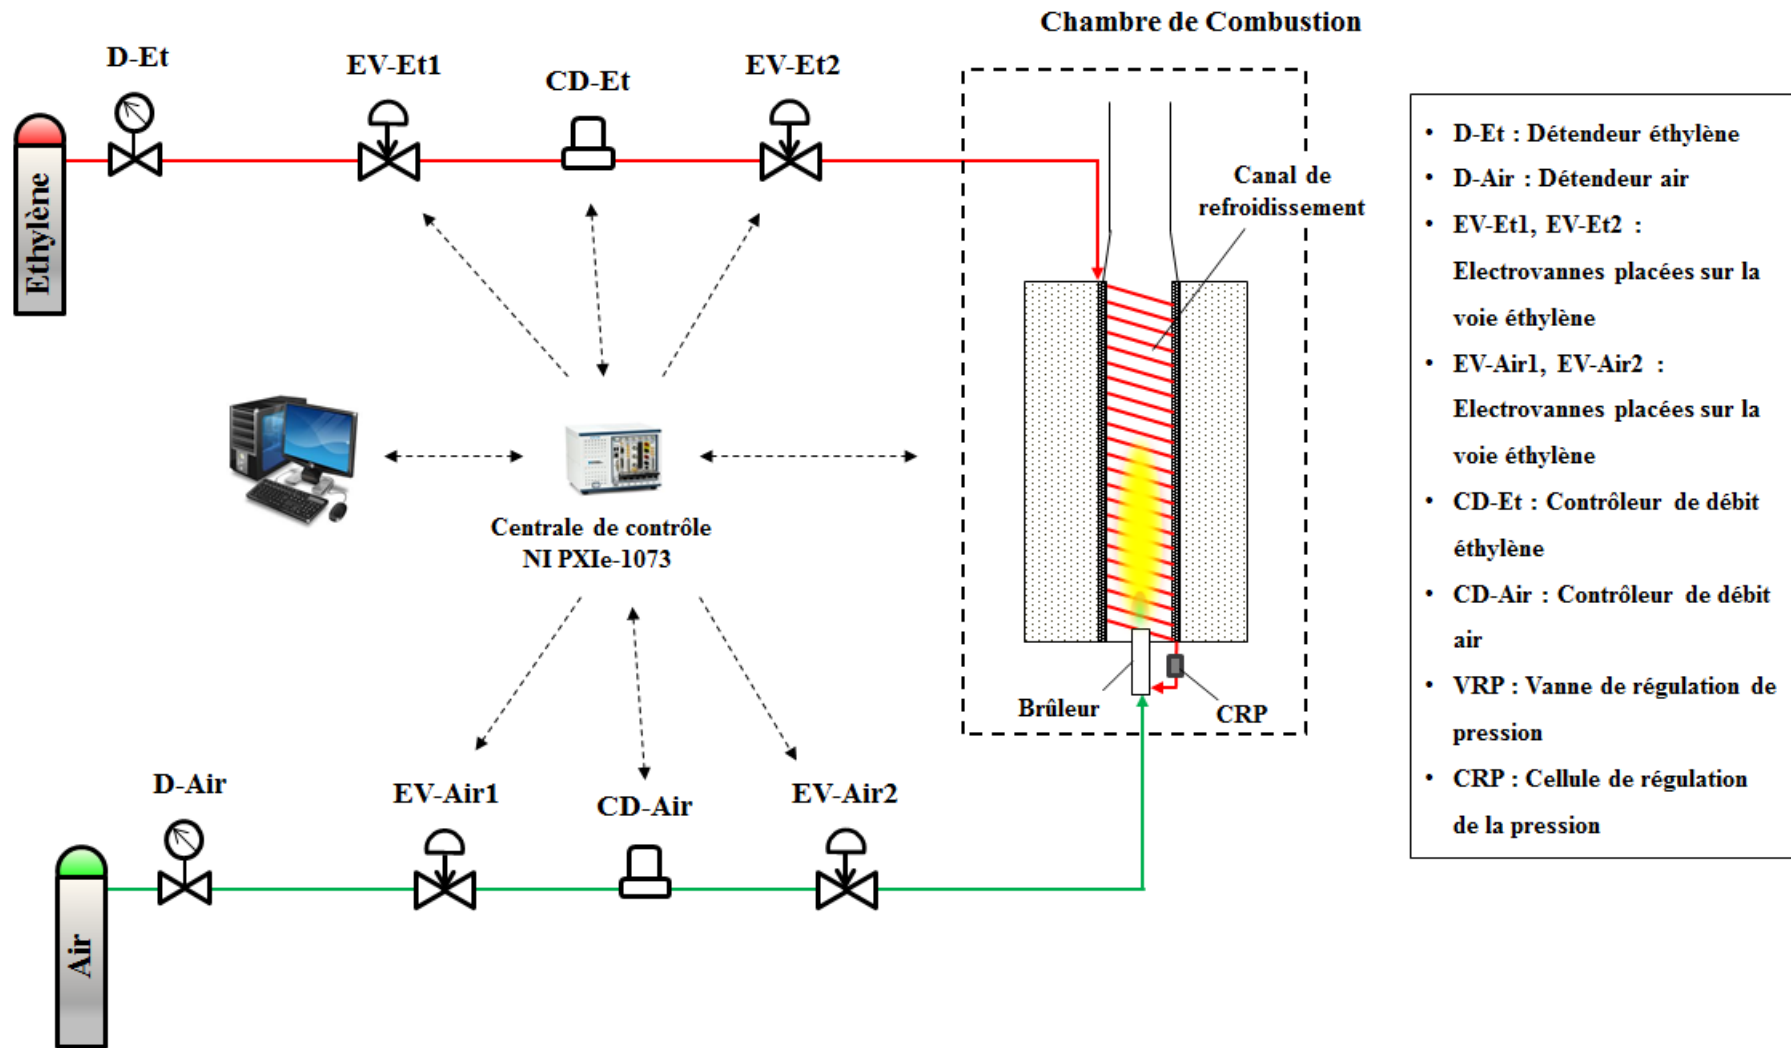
Chambre de Combustion

D-Et

EV-Et1

CD-Et

EV-Et2

Ethylène

Canal de refroidissement

Centrale de contrôle NI PXIe-1073

Brûleur

CRP

D-Air

EV-Air1

CD-Air

EV-Air2

Air

- D-Et : Détendeur éthylène
- D-Air : Détendeur air
- EV-Et1, EV-Et2 : Electrovannes placées sur la voie éthylène
- EV-Air1, EV-Air2 : Electrovannes placées sur la voie éthylène
- CD-Et : Contrôleur de débit éthylène
- CD-Air : Contrôleur de débit air
- VRP : Vanne de régulation de pression
- CRP : Cellule de régulation de la pression